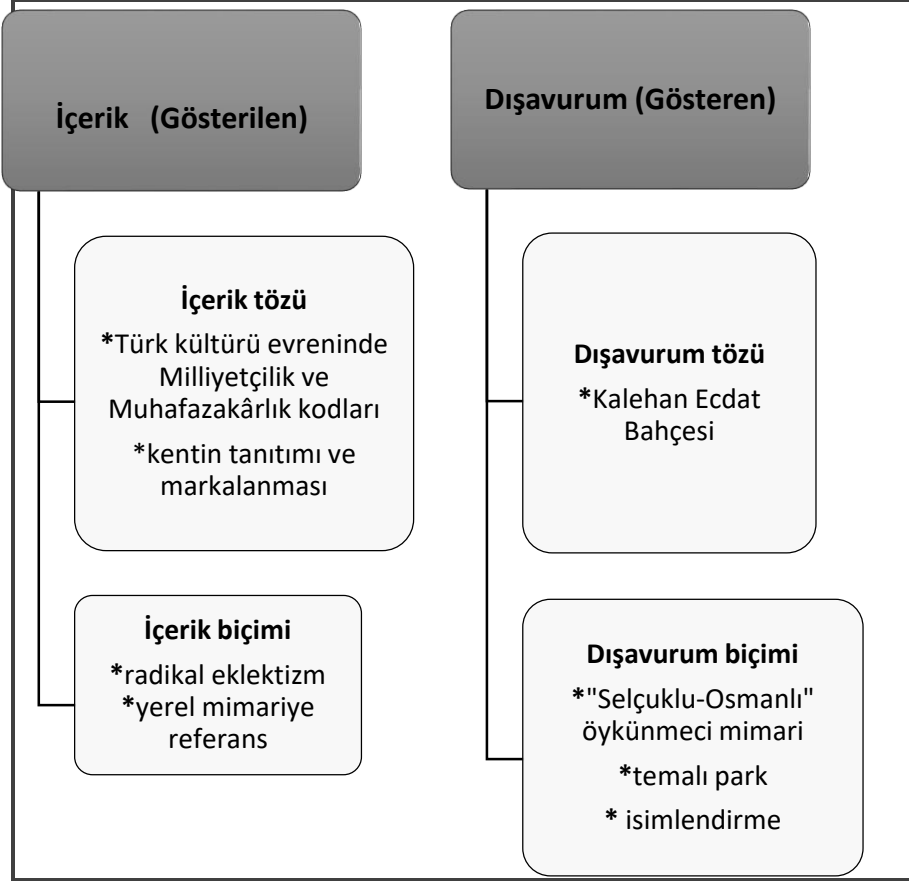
İçerik (Gösterilen)

İçerik tözü

*Türk kültürü evreninde Milliyetçilik ve Muhafazakârlık kodları

*kentin tanıtımı ve markalanması

İçerik biçimi

*radikal eklektizm

*yerel mimariye referans

Dışavurum (Gösteren)

Dışavurum tözü

*Kalehan Ecdat Bahçesi

Dışavurum biçimi

*"Selçuklu-Osmanlı" öykünmeci mimari

*temalı park

* isimlendirme